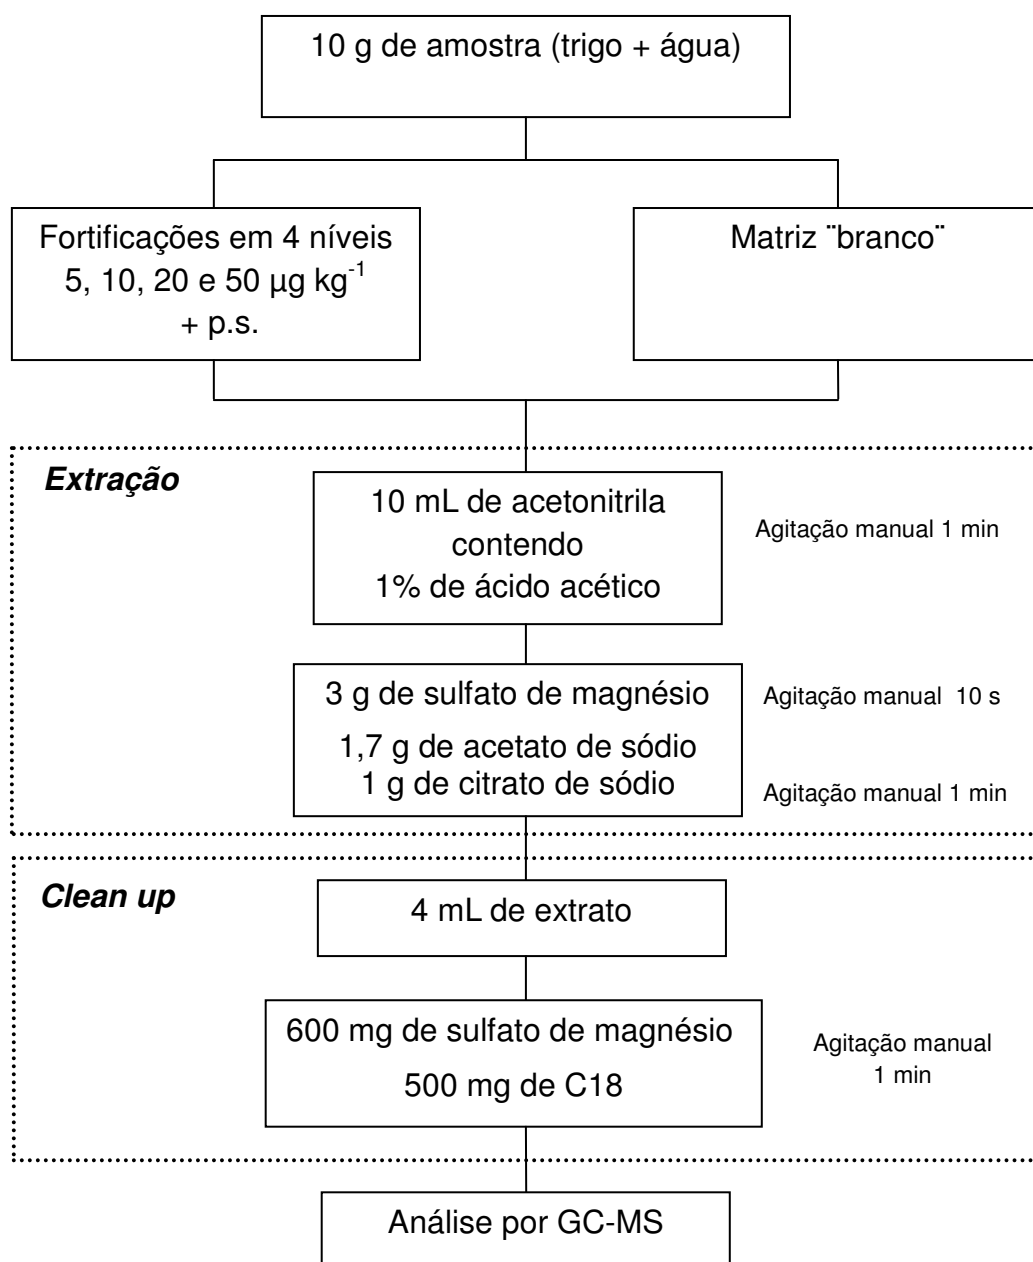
10 g de amostra (trigo + água)

Fortificações em 4 níveis
5, 10, 20 e 50 µg kg$^{-1}$
+ p.s.

Matriz ¨branco¨

*Extração*

10 mL de acetonitrila contendo 1% de ácido acético

Agitação manual 1 min

3 g de sulfato de magnésio
1,7 g de acetato de sódio
1 g de citrato de sódio

Agitação manual 10 s

Agitação manual 1 min

*Clean up*

4 mL de extrato

600 mg de sulfato de magnésio
500 mg de C18

Agitação manual 1 min

Análise por GC-MS